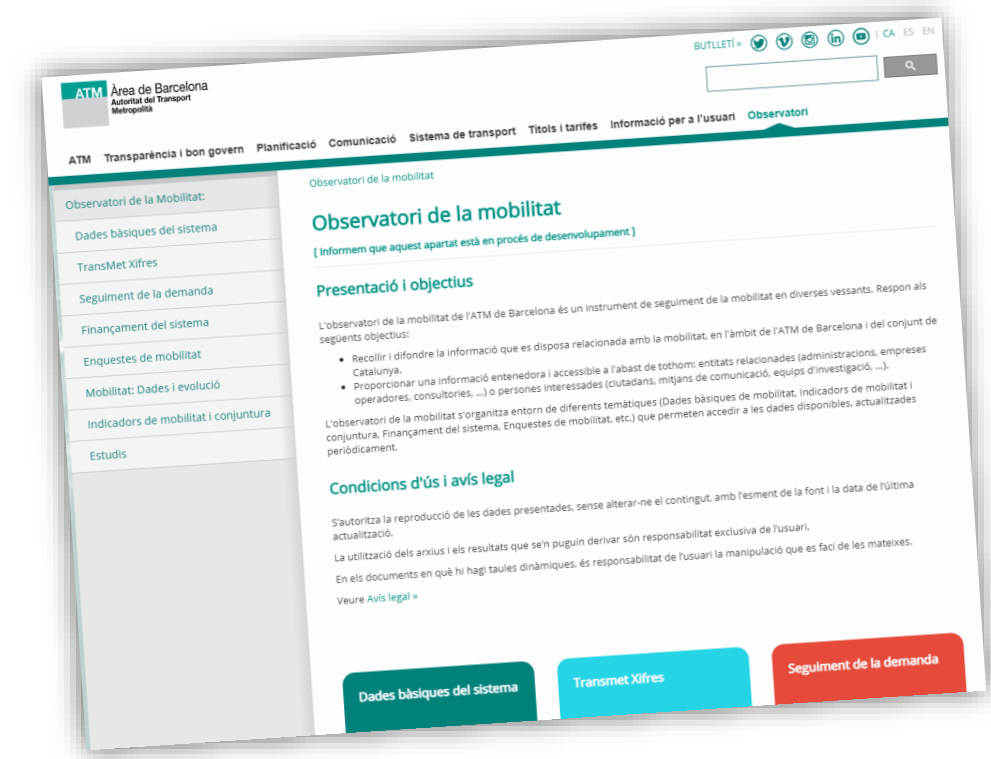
BUTLLETÍ » | CA ES EN

ATM Àrea de Barcelona
Autoritat del Transport Metropolità

ATM Transparència i bon govern Planificació Comunicació Sistema de transport Títols i tarifes Informació per a l'usuari Observatori

Observatori de la Mobilitat:
Dades bàsiques del sistema
TransMet Xifres
Seguiment de la demanda
Finançament del sistema
Enquestes de mobilitat
Mobilitat: Dades i evolució
Indicadors de mobilitat i conjuntura
Estudis

Observatori de la mobilitat

Observatori de la mobilitat

[ Informem que aquest apartat està en procés de desenvolupament ]

Presentació i objectius

L'observatori de la mobilitat de l'ATM de Barcelona és un instrument de seguiment de la mobilitat en diverses vessants. Respon als següents objectius:

- Recollir i difondre la informació que es disposa relacionada amb la mobilitat, en l'àmbit de l'ATM de Barcelona i del conjunt de Catalunya.
- Proporcionar una informació entenedora i accessible a l'abast de tothom: entitats relacionades (administracions, empreses operadores, consultories, ...) o persones interessades (ciutadans, mitjans de comunicació, equips d'investigació, ...).

L'observatori de la mobilitat s'organitza entorn de diferents temàtiques (Dades bàsiques de mobilitat, Indicadors de mobilitat i conjuntura, Finançament del sistema, Enquestes de mobilitat, etc.) que permeten accedir a les dades disponibles, actualitzades periòdicament.

Condicions d'ús i avís legal

S'autoritza la reproducció de les dades presentades, sense alterar-ne el contingut, amb l'esment de la font i la data de l'última actualització.

La utilització dels arxius i els resultats que se'n puguin derivar són responsabilitat exclusiva de l'usuari.

En els documents en què hi hagi taules dinàmiques, és responsabilitat de l'usuari la manipulació que es faci de les mateixes.

Veure Avís legal »

Dades bàsiques del sistema

Transmet Xifres

Seguiment de la demanda